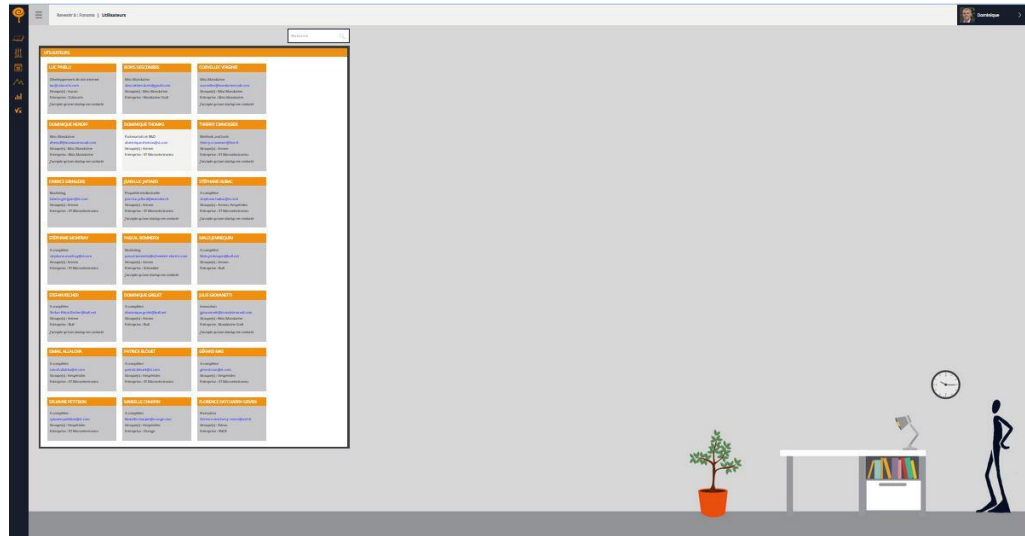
Revenir à : Forums | Utilisateurs

Dominique

Recherche

UTILISATEURS

LUC PINELLI

BORIS GASCONNIER

CORNELLET VIRGINIE

DOMINIQUE HENOFF

DOMINIQUE THOMAS

THIERRY DANOISSES

CHRIST LABRAGERE

JEAN-LUC JAFFARD

STÉPHANE GUÉRIC

STÉPHANE MONTAY

PASCAL DEMANTA

MALLE MARQUIN

STÉPHAN RICHER

DOMINIQUE GREAT

JULIE GIORMENTTI

DANIEL ALLALOUA

PATRICK BLOUET

GÉRARD BIO

DELPHINE PETITBON

MIREILLE CHARPIN

FLORENCE DAVID-GAVIN